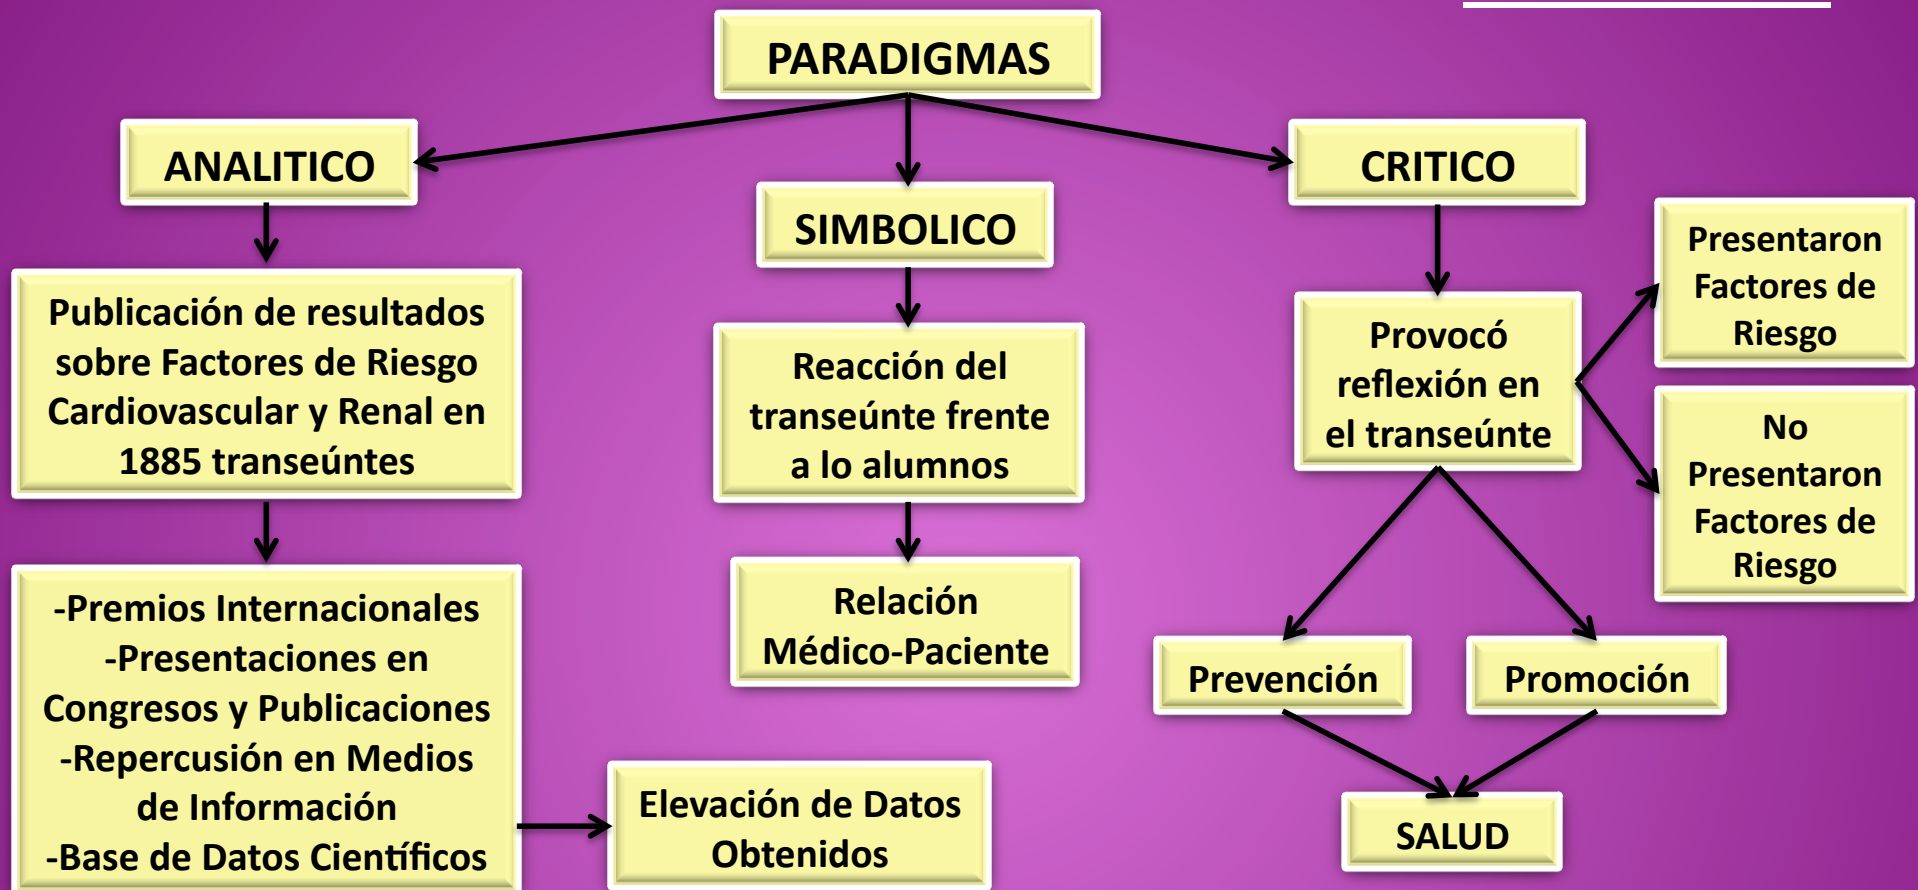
PARADIGMAS

ANALITICO

Publicación de resultados sobre Factores de Riesgo Cardiovascular y Renal en 1885 transeúntes

-Premios Internacionales
-Presentaciones en Congresos y Publicaciones
-Repercusión en Medios de Información
-Base de Datos Científicos

Elevación de Datos Obtenidos

SIMBOLICO

Reacción del transeúnte frente a lo alumnos

Relación Médico-Paciente

CRITICO

Provocó reflexión en el transeúnte

Presentaron Factores de Riesgo

No Presentaron Factores de Riesgo

Prevención

Promoción

SALUD